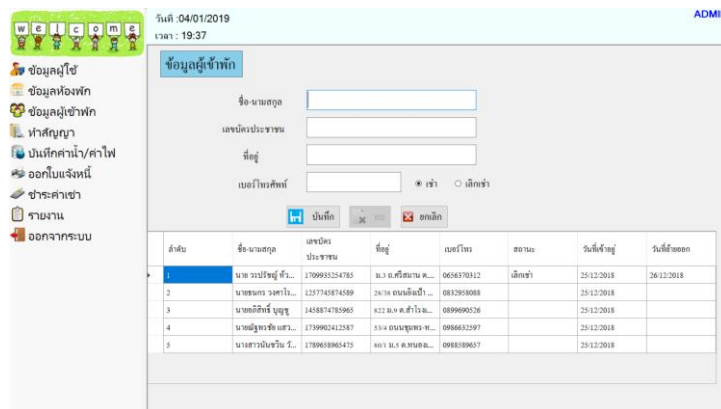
w e l c o m e

วันที่ :04/01/2019
เวลา : 19:37

ADMI

ข้อมูลผู้ใช้
ข้อมูลห้องพัก
ข้อมูลผู้เข้าพัก
ทำสัญญา
บันทึกค่าน้ำ/ค่าไฟ
ออกใบแจ้งหนี้
ชำระค่าเช่า
รายงาน
ออกจากระบบ

ข้อมูลผู้เข้าพัก

ชื่อ-นามสกุล
เลขบัตรประชาชน
ที่อยู่
เบอร์โทรศัพท์
เช่า
เลิกเช่า

บันทึก
ลบ
ยกเลิก

| ลำดับ | ชื่อ-นามสกุล | เลขบัตรประชาชน | ที่อยู่ | เบอร์โทร | สถานะ | วันที่เข้าอยู่ | วันที่ย้ายออก |
|---|---|---|---|---|---|---|---|
| 1 | นาย วรปรัชญ์ ทั่ว... | 1709935254785 | ม.3 ถ.ศรีสมาน ต.... | 0656370312 | เลิกเช่า | 25/12/2018 | 26/12/2018 |
| 2 | นายธนกร วงศาโร... | 1257745874589 | 26/38 ถนนอ้อมใบ... | 0832958088 | | 25/12/2018 | |
| 3 | นายอภิสิทธิ์ บุญชู | 1458874785965 | 822 ม.9 ต.ลำโรง... | 0899690526 | | 25/12/2018 | |
| 4 | นายณัฐพรชัย แสว... | 1739902412587 | 53/4 ถนนชุมพร-ห... | 0986632597 | | 25/12/2018 | |
| 5 | นางสาวนับขวัญ วั... | 1789658965475 | 80/1 ม.5 ต.หนองแ... | 0988589637 | | 25/12/2018 | |